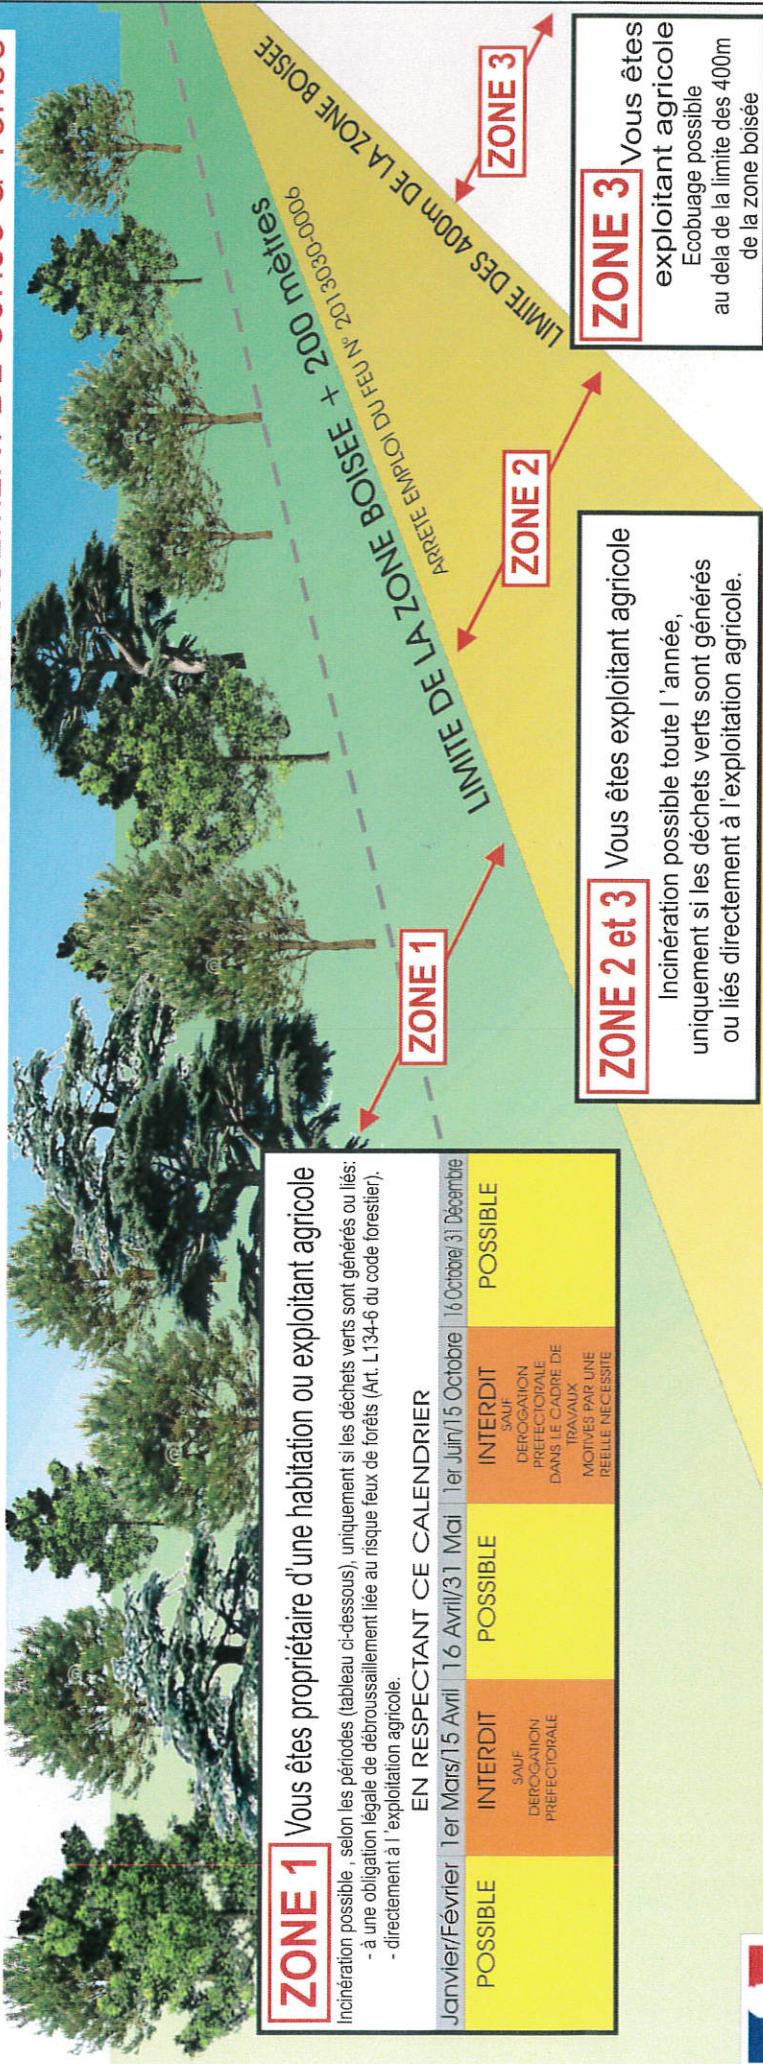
ZONE 1 Vous êtes propriétaire d'une habitation ou exploitant agricole

Incinération possible , selon les périodes (tableau ci-dessous), uniquement si les déchets verts sont générés ou liés:
- à une obligation légale de débroussaillement liée au risque feux de forêts (Art. L134-6 du code forestier).
- directement à l'exploitation agricole.

EN RESPECTANT CE CALENDRIER

| Janvier/Février | 1er Mars/15 Avril | 16 Avril/31 Mai | 1er Juin/15 Octobre | 16 Octobre/31 Décembre |
|---|---|---|---|---|
| POSSIBLE | INTERDIT SAUF DEROGATION PREFECTORALE | POSSIBLE | INTERDIT SAUF DEROGATION PREFECTORALE DANS LE CADRE DE TRAVAUX MOTIVES PAR UNE REELLE NECESSITE | POSSIBLE |

ZONE 1

LIMITE DE LA ZONE BOISEE + 200 mètres

ARRETE EMPLOI DU FEU N° 2013030-0006

ZONE 2

LIMITE DES 400M DE LA ZONE BOISEE

ZONE 3

ZONE 2 et 3 Vous êtes exploitant agricole

Incinération possible toute l'année, uniquement si les déchets verts sont générés ou liés directement à l'exploitation agricole.

ZONE 3 Vous êtes exploitant agricole
Ecobuage possible au dela de la limite des 400m de la zone boisée